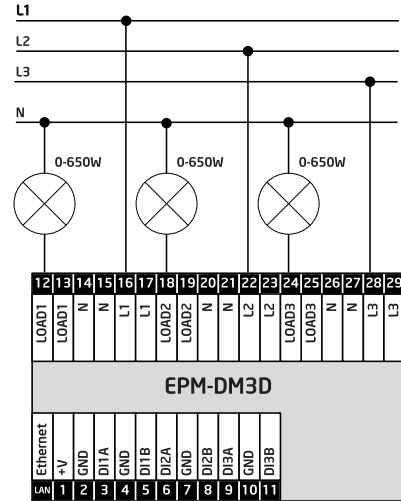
L1
L2
L3
N
0-650W
0-650W
0-650W

| 12 | 13 | 14 | 15 | 16 | 17 | 18 | 19 | 20 | 21 | 22 | 23 | 24 | 25 | 26 | 27 | 28 | 29 |
|---|---|---|---|---|---|---|---|---|---|---|---|---|---|---|---|---|---|
| LOAD1 | LOAD1 | N | N | L1 | L1 | LOAD2 | LOAD2 | N | N | L2 | L2 | LOAD3 | LOAD3 | N | N | L3 | L3 |

EPM-DM3D

| Ethernet | +V | GND | DI1A | GND | DI1B | DI2A | GND | DI2B | DI3A | GND | DI3B |
|---|---|---|---|---|---|---|---|---|---|---|---|
| LAN | 1 | 2 | 3 | 4 | 5 | 6 | 7 | 8 | 9 | 10 | 11 |